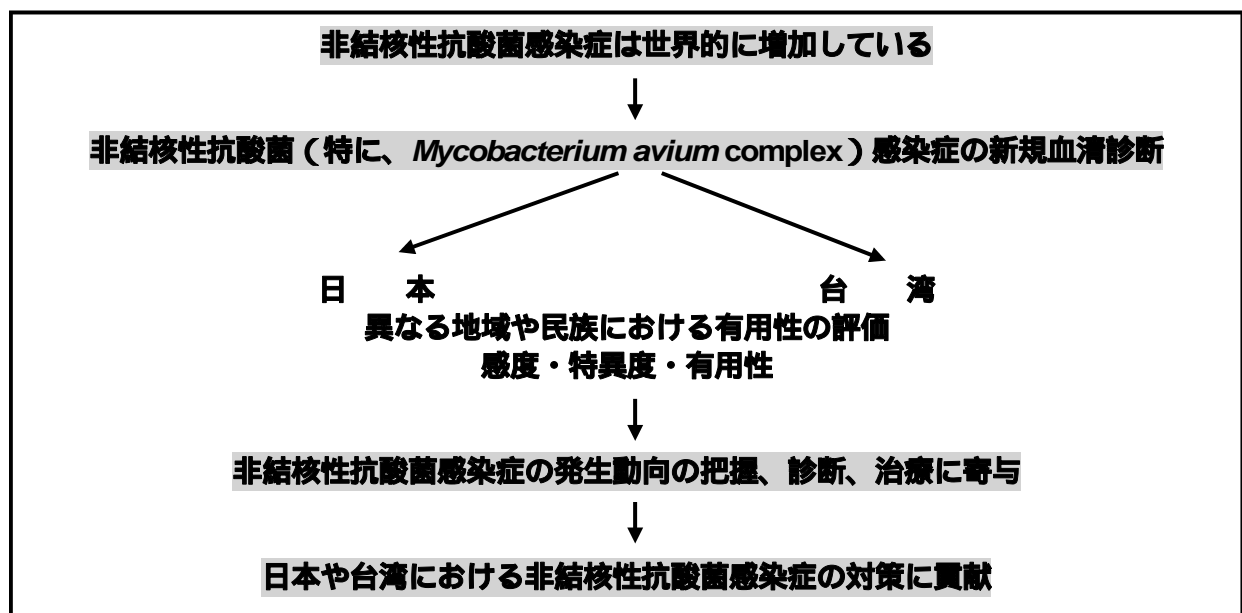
非結核性抗酸菌感染症は世界的に増加している

非結核性抗酸菌（特に、*Mycobacterium avium* complex）感染症の新規血清診断

日　本

台　湾

異なる地域や民族における有用性の評価
感度・特異度・有用性

非結核性抗酸菌感染症の発生動向の把握、診断、治療に寄与

日本や台湾における非結核性抗酸菌感染症の対策に貢献